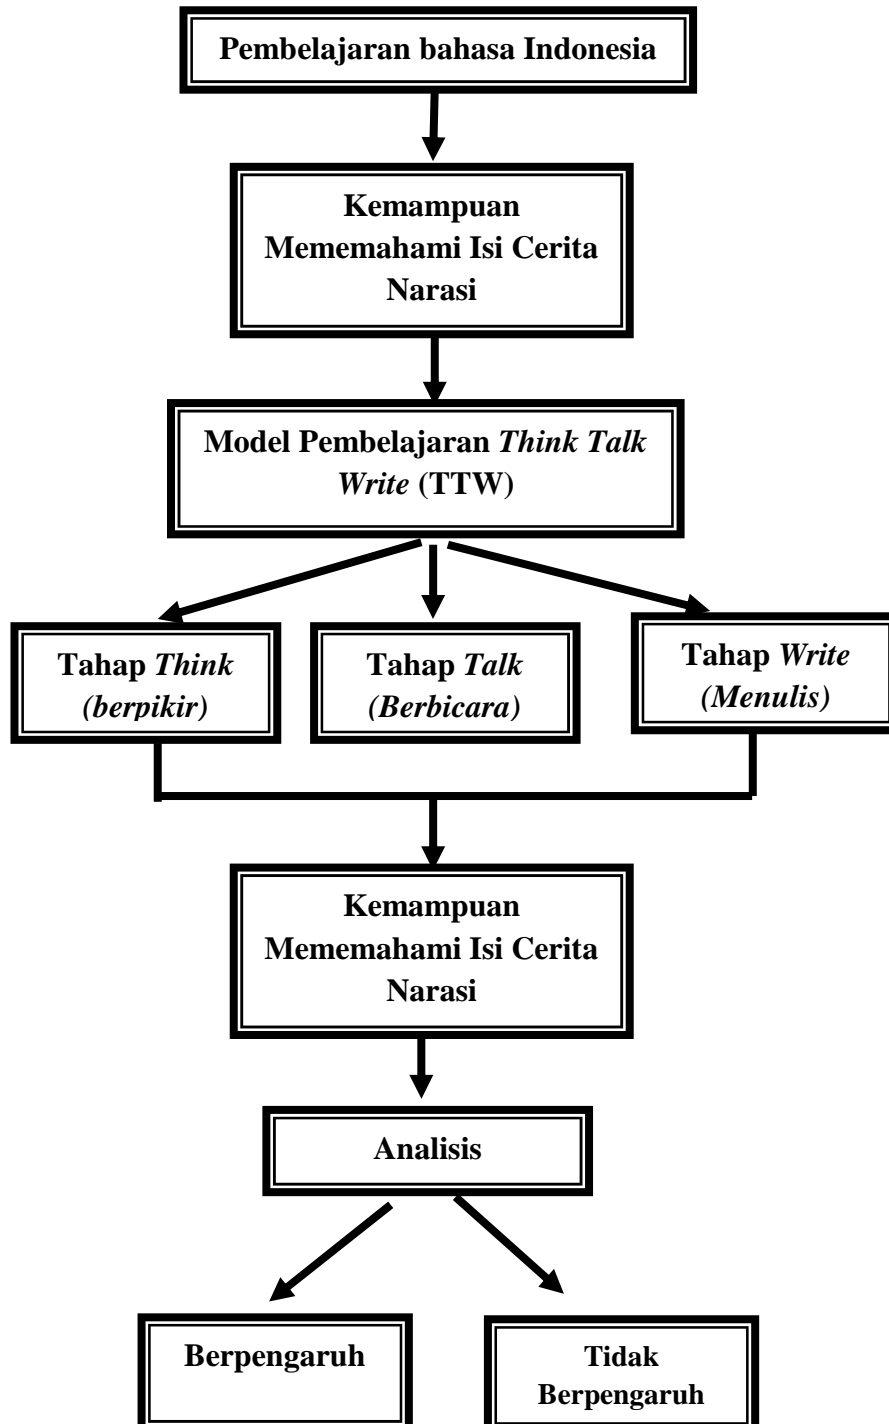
Pembelajaran bahasa Indonesia

Kemampuan Mememahami Isi Cerita Narasi

Model Pembelajaran *Think Talk Write* (TTW)

Tahap *Think (berpikir)*

Tahap *Talk (Berbicara)*

Tahap *Write (Menulis)*

Kemampuan Mememahami Isi Cerita Narasi

Analisis

Berpengaruh

Tidak Berpengaruh